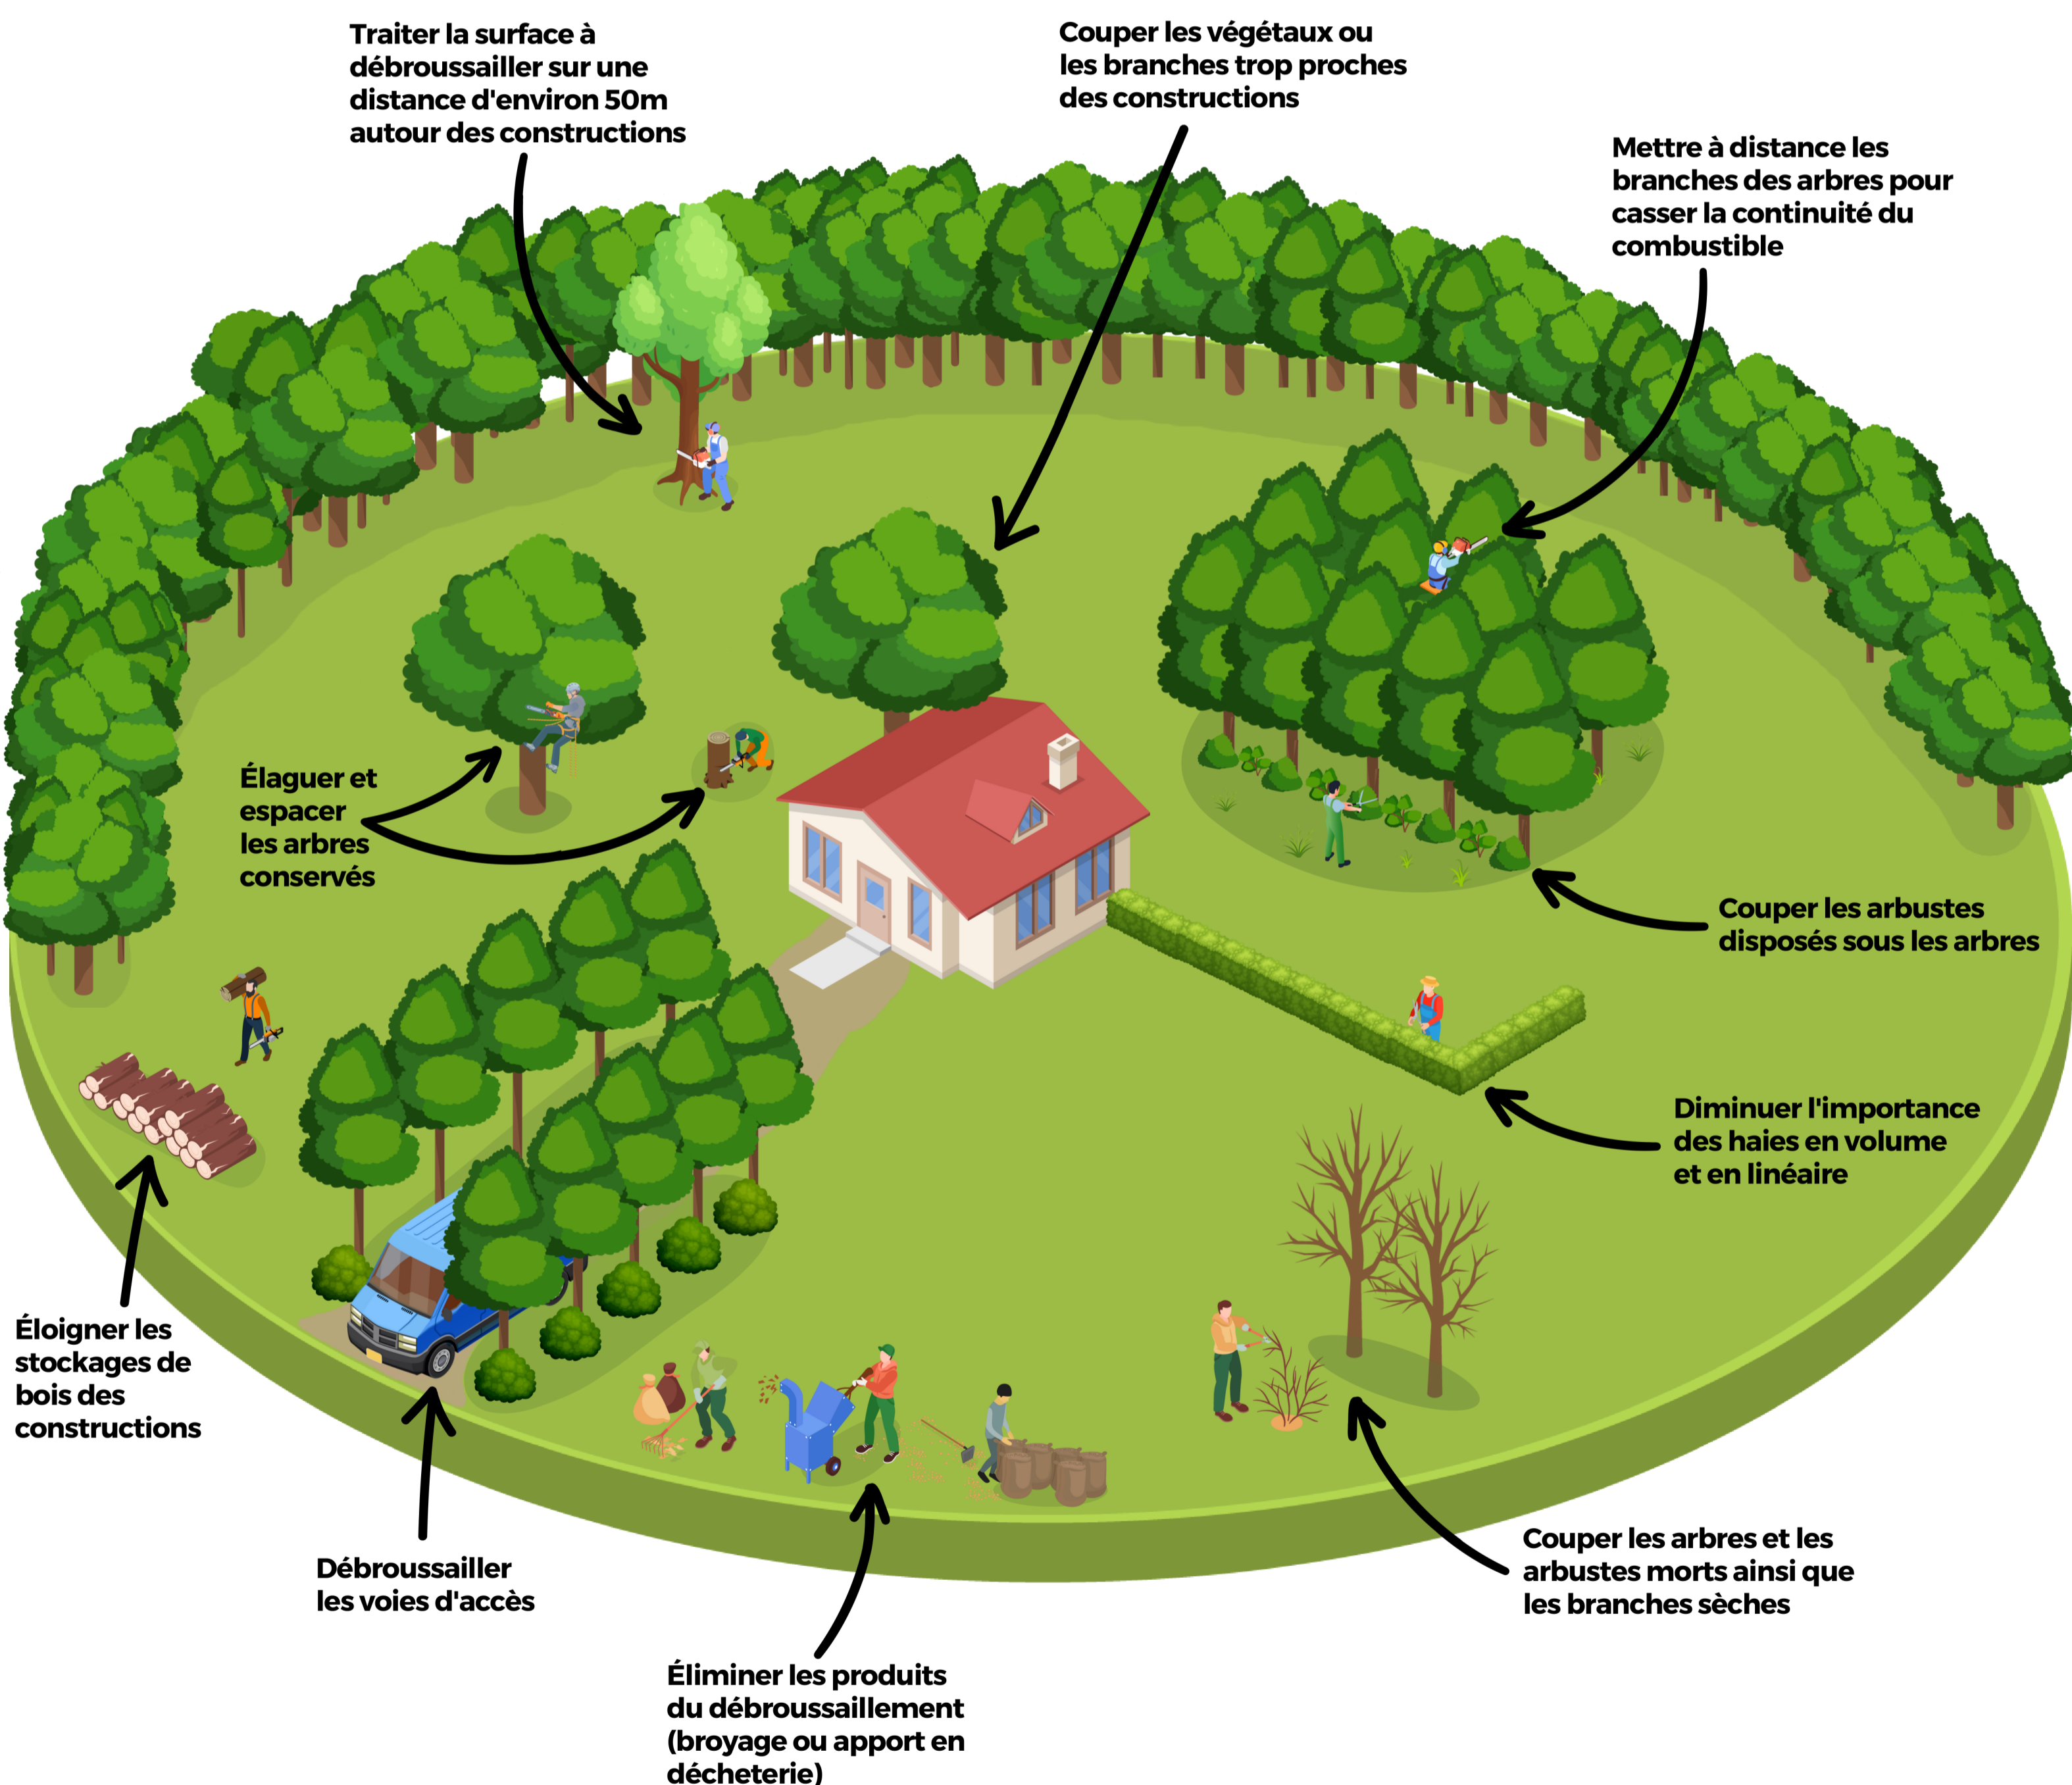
Traiter la surface à débroussailler sur une distance d'environ 50m autour des constructions

Couper les végétaux ou les branches trop proches des constructions

Mettre à distance les branches des arbres pour casser la continuité du combustible

Élaguer et espacer les arbres conservés

Couper les arbustes disposés sous les arbres

Diminuer l'importance des haies en volume et en linéaire

Éloigner les stockages de bois des constructions

Débroussailler les voies d'accès

Éliminer les produits du débroussaillement (broyage ou apport en décheterie)

Couper les arbres et les arbustes morts ainsi que les branches sèches